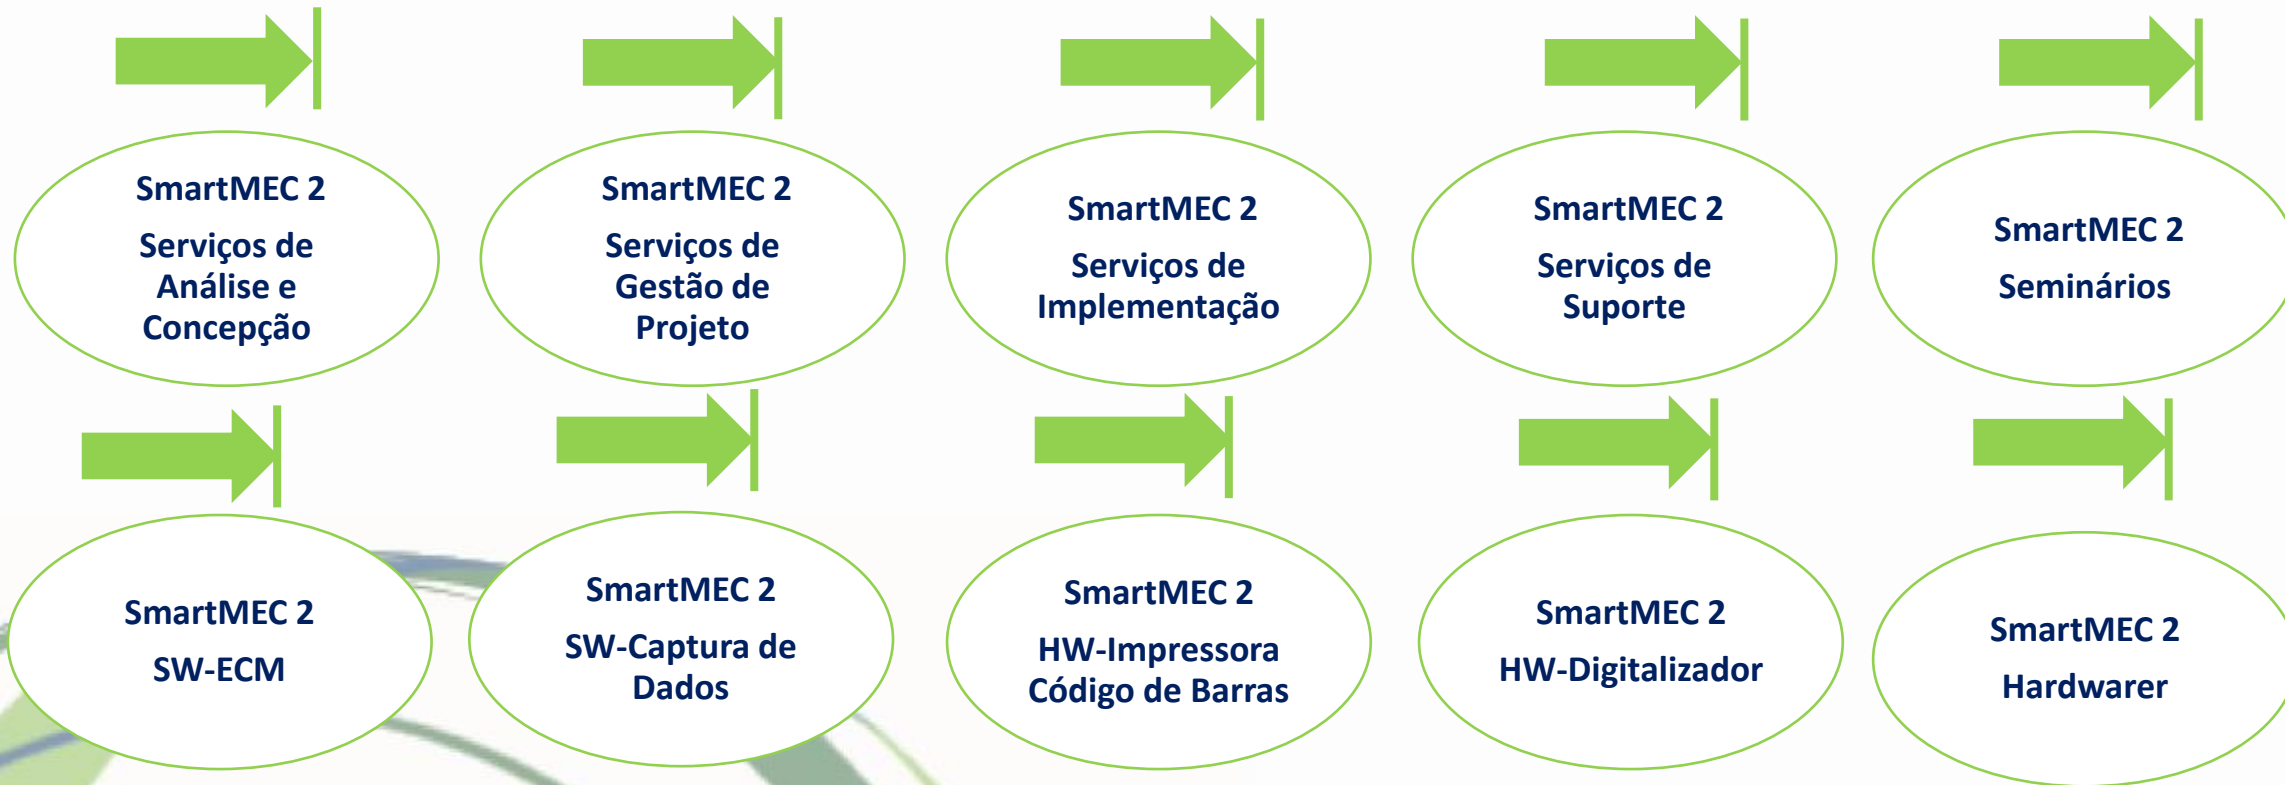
SmartMEC 2
Serviços de Análise e Concepção

SmartMEC 2
Serviços de Gestão de Projeto

SmartMEC 2
Serviços de Implementação

SmartMEC 2
Serviços de Suporte

SmartMEC 2
Seminários

SmartMEC 2
SW-ECM

SmartMEC 2
SW-Captura de Dados

SmartMEC 2
HW-Impressora Código de Barras

SmartMEC 2
HW-Digitalizador

SmartMEC 2
Hardwarer